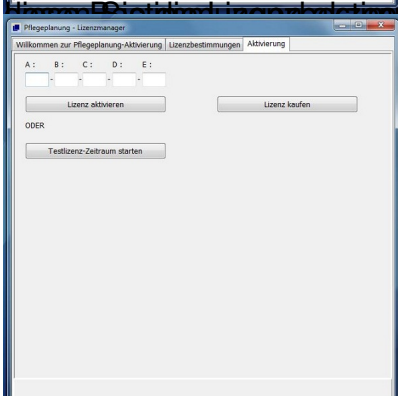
Pflegeplanung - Lizenzmanager

Willkommen zur Pflegeplanung-Aktivierung | Lizenzbestimmungen | Aktivierung

A: B: C: D: E:

- - - -

Lizenz aktivieren

Lizenz kaufen

ODER

Testlizenz-Zeitraum starten